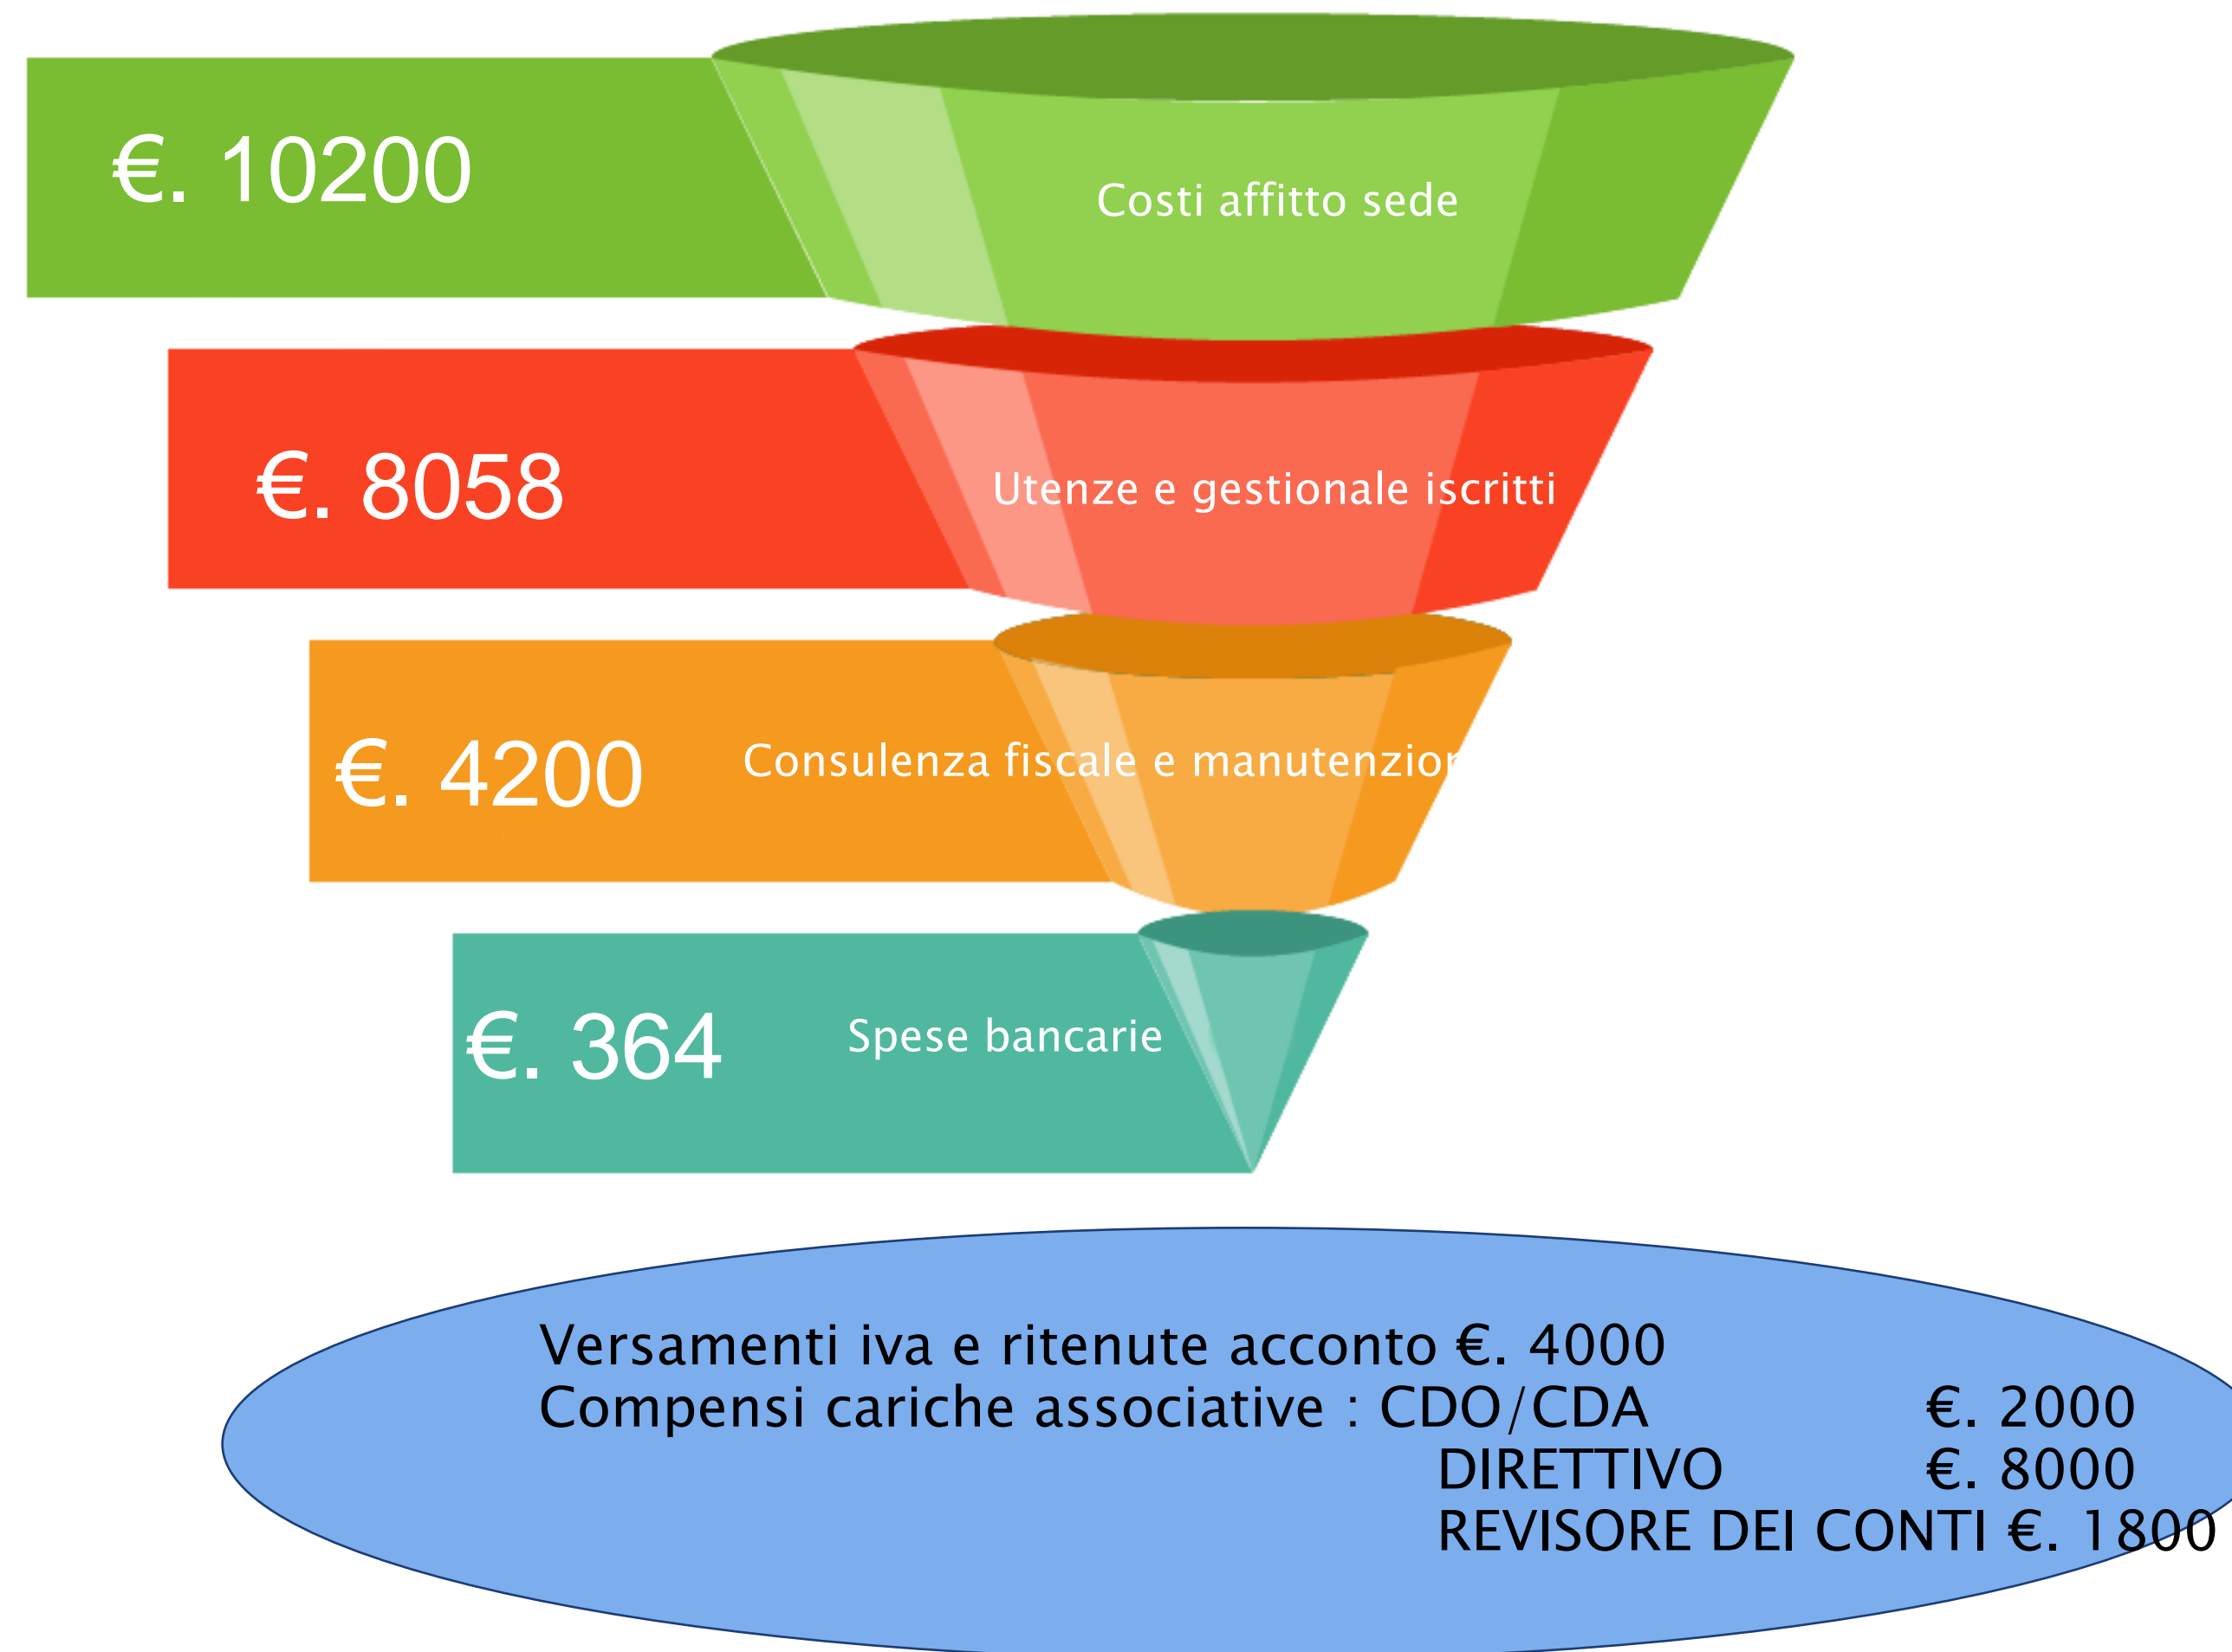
€. 10200

Costi affitto sede

€. 8058

Utenze e gestionale iscritti

€. 4200

Consulenza fiscale e manutenzion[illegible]

€. 364

Spese bancarie

Versamenti iva e ritenute acconto €. 4000
Compensi cariche associative : CDO/CDA €. 2000
DIRETTIVO €. 8000
REVISORE DEI CONTI €. 1800